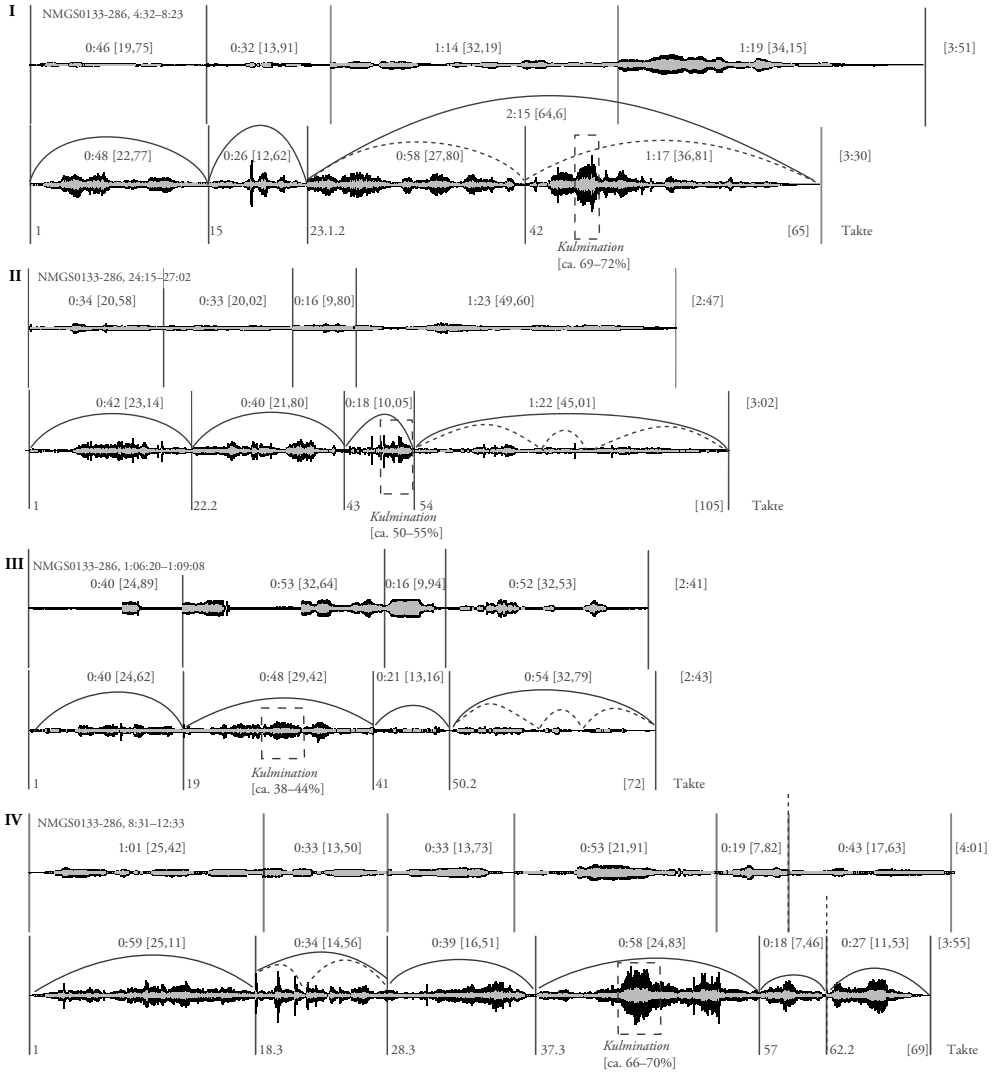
I NMGS0133-286, 4:32–8:23

0:46 [19,75] 0:32 [13,91] 1:14 [32,19] 1:19 [34,15] [3:51]

2:15 [64,6]

0:48 [22,77] 0:26 [12,62] 0:58 [27,80] 1:17 [36,81] [3:30]

1 15 23.1.2 42 [65] Takte

Kulmination [ca. 69–72%]

II NMGS0133-286, 24:15–27:02

0:34 [20,58] 0:33 [20,02] 0:16 [9,80] 1:23 [49,60] [2:47]

0:42 [23,14] 0:40 [21,80] 0:18 [10,05] 1:22 [45,01] [3:02]

1 22.2 43 54 [105] Takte

Kulmination [ca. 50–55%]

III NMGS0133-286, 1:06:20–1:09:08

0:40 [24,89] 0:53 [32,64] 0:16 [9,94] 0:52 [32,53] [2:41]

0:40 [24,62] 0:48 [29,42] 0:21 [13,16] 0:54 [32,79] [2:43]

Kulmination [ca. 38–44%]

1 19 41 50.2 [72] Takte

IV NMGS0133-286, 8:31–12:33

1:01 [25,42] 0:33 [13,50] 0:33 [13,73] 0:53 [21,91] 0:19 [7,82] 0:43 [17,63] [4:01]

0:59 [25,11] 0:34 [14,56] 0:39 [16,51] 0:58 [24,83] 0:18 [7,46] 0:27 [11,53] [3:55]

1 18.3 28.3 37.3 57 62.2 [69] Takte

Kulmination [ca. 66–70%]